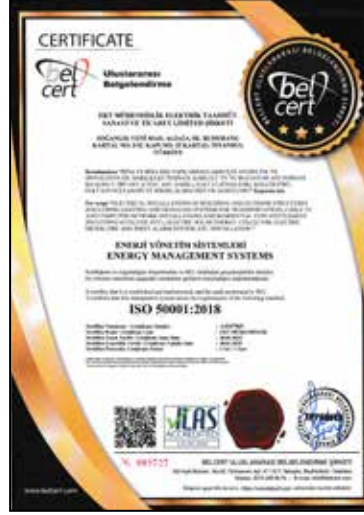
CERTIFICATE

bel cert

Uluslararası Belgelendirme

ENERJİ YÖNETİM SİSTEMLERİ
ENERGY MANAGEMENT SYSTEMS

ISO 50001:2018

bel cert

BELCERT ULUSLARARASI BELGELENDİRME ŞİRKETİ

ILAS

N: 001727

BELCERT ULUSLARARASI BELGELENDİRME ŞİRKETİ

www.belcert.com

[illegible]